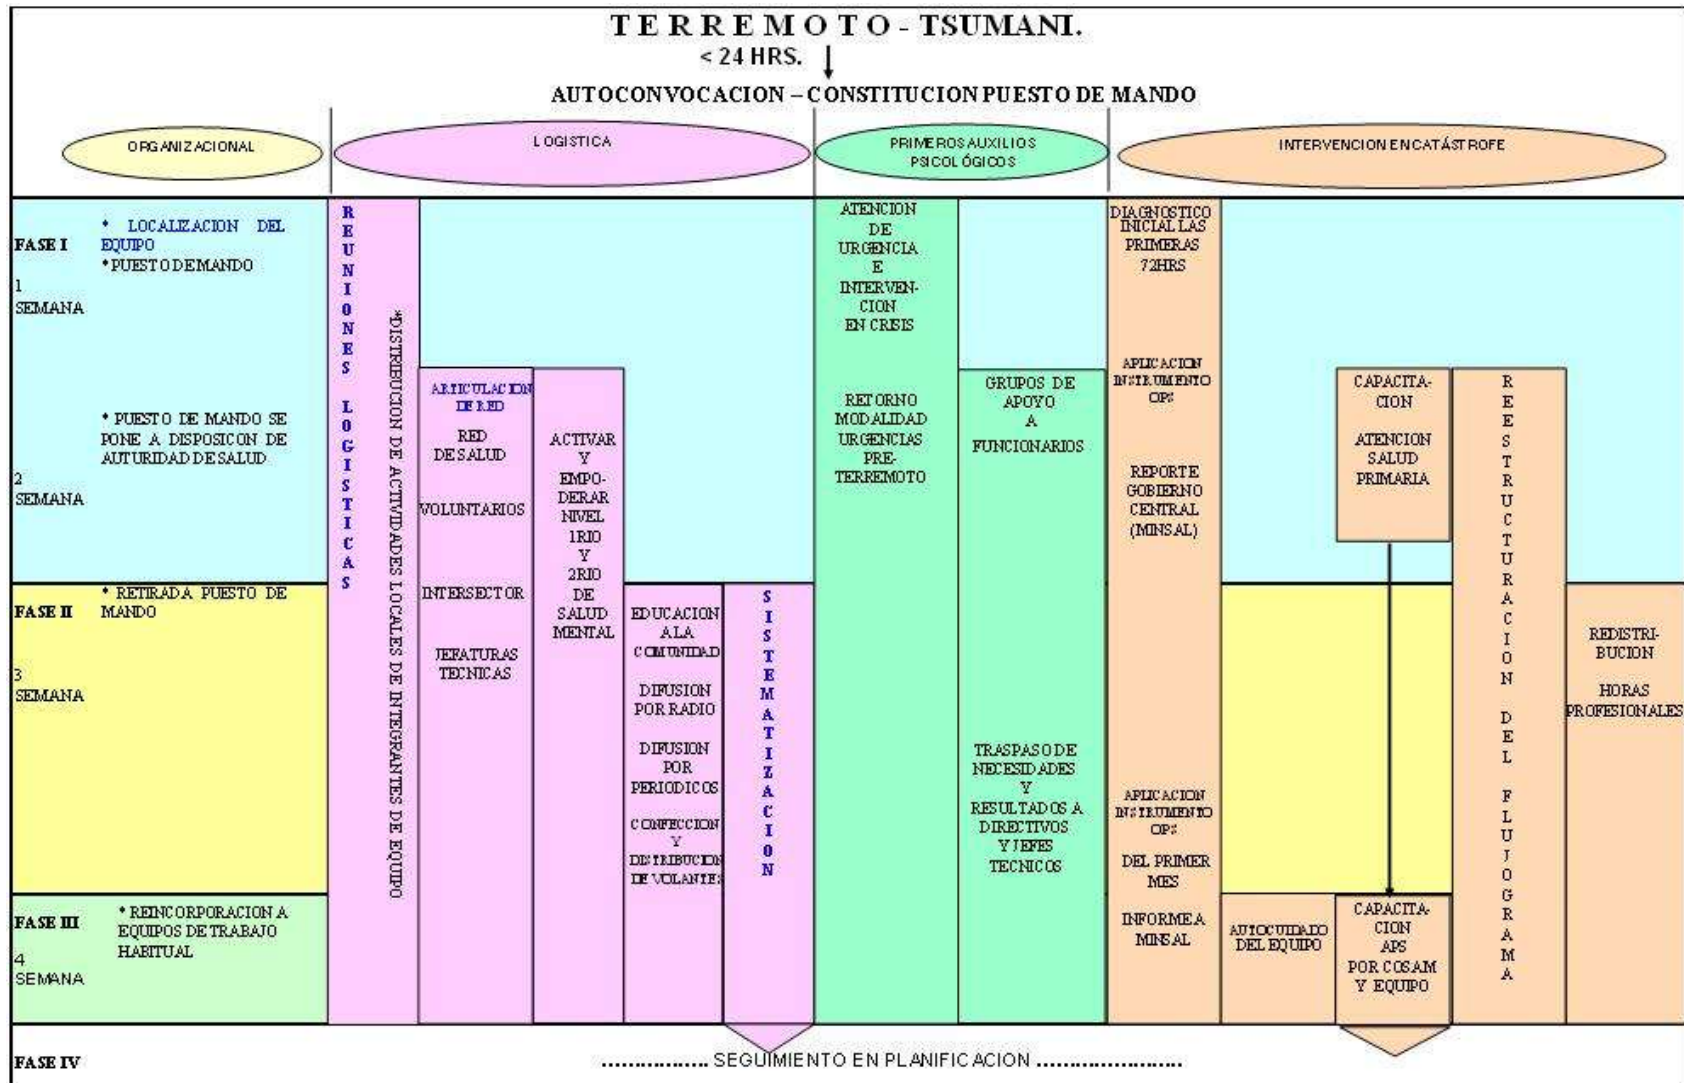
TERREMOTO - TSUMANI.

< 24 HRS.

AUTOCONVOCACION – CONSTITUCION PUESTO DE MANDO

ORGANIZACIONAL

LOGISTICA

PRIMEROS AUXILIOS PSICOLÓGICOS

INTERVENCION EN CATÁSTROFE

FASE I

1 SEMANA

• LOCALIZACION DEL EQUIPO
• PUESTO DE MANDO

• PUESTO DE MANDO SE PONE A DISPOSICON DE AUTURIDAD DE SALUD

2 SEMANA

FASE II

• RETIRADA PUESTO DE MANDO

3 SEMANA

FASE III

• REINCORPORACION A EQUIPOS DE TRABAJO HABITUAL

4 SEMANA

REUNIONES LOGISTICAS

*DISTRIBUCION DE ACTIVIDADES LOCALES DE INTEGRANTES DE EQUIPO

ARTICULACION DE RED

RED DE SALUD

VOLUNTARIOS

INTERSECTOR

JEFATURAS TECNICAS

ACTIVAR Y EMPODERAR NIVEL 1RIO Y 2RIO DE SALUD MENTAL

EDUCACION A LA COMUNIDAD

DIFUSION POR RADIO

DIFUSION POR PERIODICOS

CONFECCION Y DISTRIBUCION DE VOLANTES

SISTEMATIZACION

ATENCION DE URGENCIA E INTERVENCION EN CRISIS

RETORNO MODALIDAD URGENCIAS PRE-TERREMOTO

GRUPOS DE APOYO A FUNCIONARIOS

TRASPASO DE NECESIDADES Y RESULTADOS A DIRECTIVOS Y JEFES TECNICOS

DIAGNOSTICO INICIAL LAS PRIMERAS 72HRS

APLICACION INSTRUMENTO OPS

REPORTE GOBIERNO CENTRAL (MINSAL)

APLICACION INSTRUMENTO OPS

DEL PRIMER MES

INFORME A MINSAL

CAPACITACION

ATENCION SALUD PRIMARIA

AUTOCUIDADO DEL EQUIPO

CAPACITACION APS POR COSAM Y EQUIPO

REESTRUCTURACION DEL FLUJOGRAMA

REDISTRIBUCION

HORAS PROFESIONALES

FASE IV

................ SEGUIMIENTO EN PLANIFICACION ......................